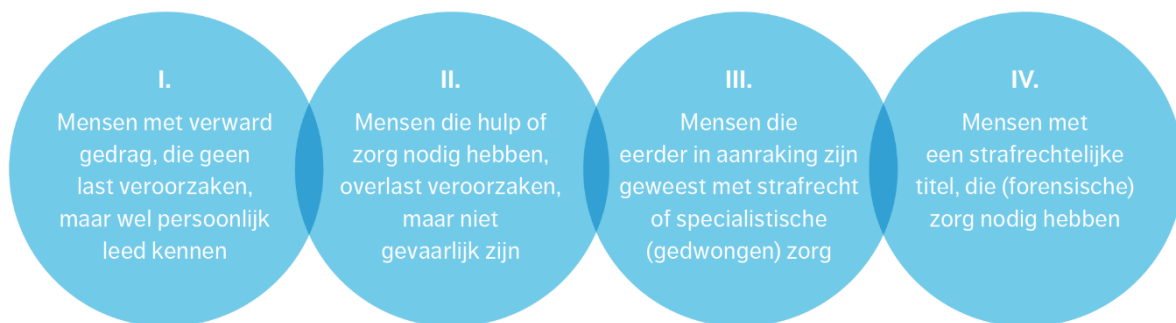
I.

Mensen met verward gedrag, die geen last veroorzaken, maar wel persoonlijk leed kennen

II.

Mensen die hulp of zorg nodig hebben, overlast veroorzaken, maar niet gevaarlijk zijn

III.

Mensen die eerder in aanraking zijn geweest met strafrecht of specialistische (gedwongen) zorg

IV.

Mensen met een strafrechtelijke titel, die (forensische) zorg nodig hebben